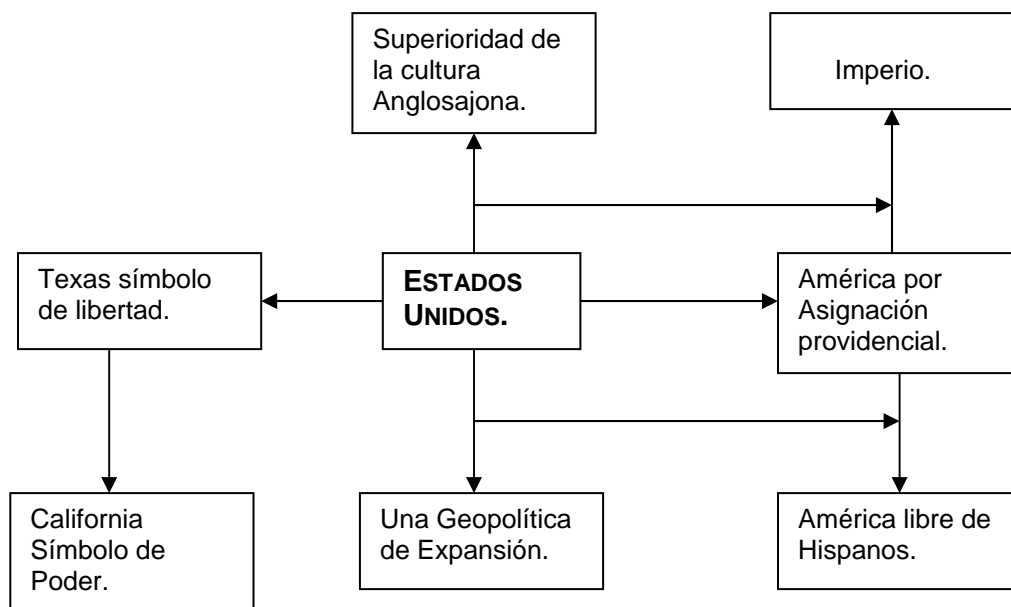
Superioridad de la cultura Anglosajona.

Imperio.

Texas símbolo de libertad.

ESTADOS UNIDOS.

América por Asignación providencial.

California Símbolo de Poder.

Una Geopolítica de Expansión.

América libre de Hispanos.